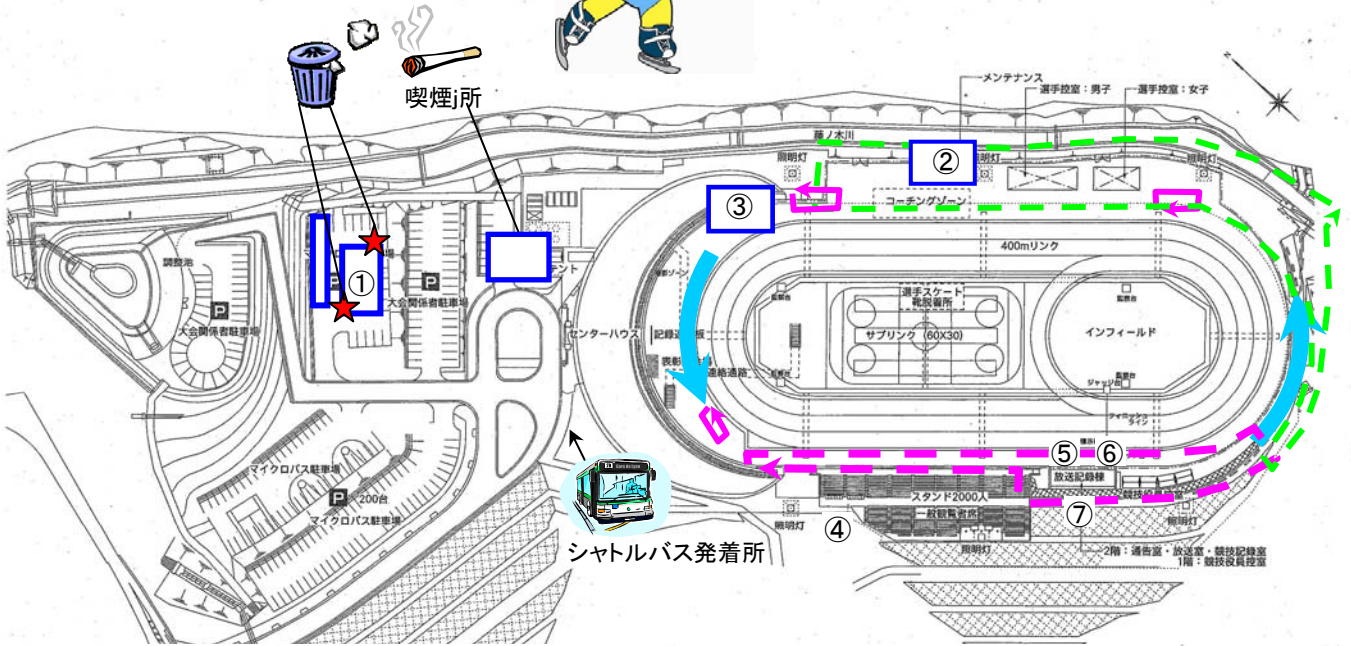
喫煙j所

メンテナンス

選手控室：男子

選手控室：女子

藤ノ木川

照明灯

②

照明灯

照明灯

③

コーチングゾーン

400mリンク

調整池

P

①

P

大会関係者駐車場

大会関係者駐車場

センターハウス

記録速報板

表彰台

連絡通路

選手スケート靴脱着所

サブリンク（60X30）

インフィールド

ジャッジ台

フィニッシュライン

⑤ ⑥

放送記録棟

スタンド2000人

一般観覧者席

競技室

④

⑦

照明灯

照明灯

照明灯

2階：通告室・放送室・競技記録室
1階：競技役員控室

マイクロバス駐車場

P 200台

マイクロバス駐車場

シャトルバス発着所